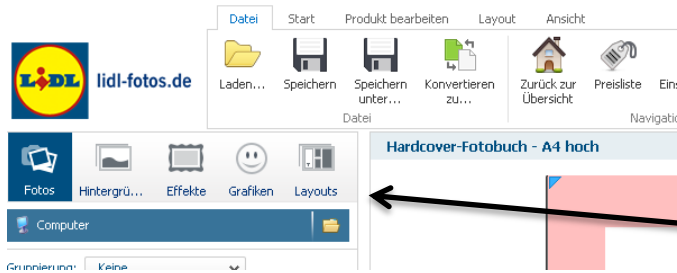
Datei Start Produkt bearbeiten Layout Ansicht

LIDL lidl-fotos.de

Laden... Speichern Speichern unter... Konvertieren zu... Zurück zur Übersicht Preisliste Eins

Datei Navigati

Fotos Hintergrü... Effekte Grafiken Layouts

Hardcover-Fotobuch - A4 hoch

Computer

Gruppierung: Keine